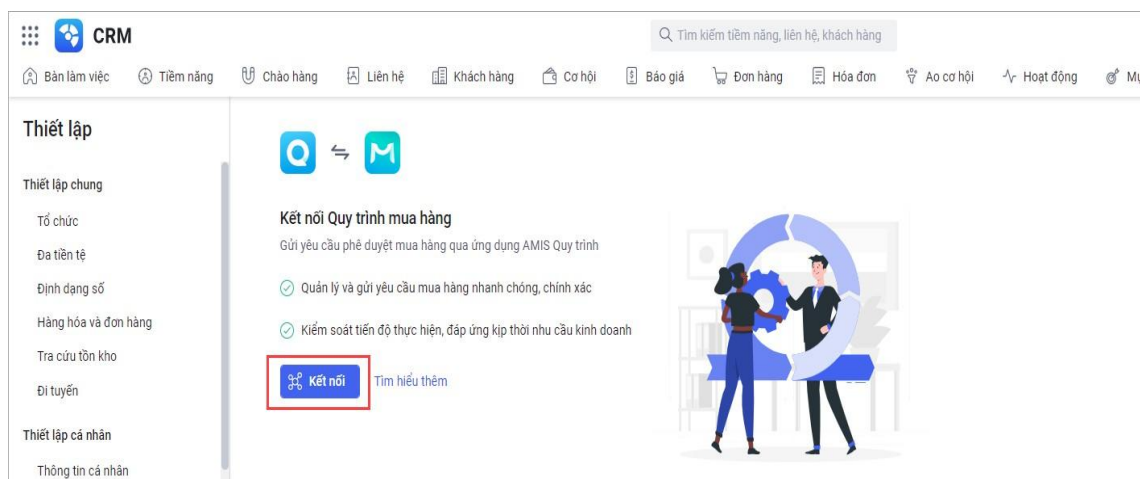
CRM

Tìm kiếm tiềm năng, liên hệ, khách hàng

Bàn làm việc | Tiềm năng | Chào hàng | Liên hệ | Khách hàng | Cơ hội | Báo giá | Đơn hàng | Hóa đơn | Ao cơ hội | Hoạt động | Mụ

Thiết lập

Thiết lập chung

Tổ chức

Đa tiền tệ

Định dạng số

Hàng hóa và đơn hàng

Tra cứu tồn kho

Đi tuyến

Thiết lập cá nhân

Thông tin cá nhân

Kết nối Quy trình mua hàng

Gửi yêu cầu phê duyệt mua hàng qua ứng dụng AMIS Quy trình

Quản lý và gửi yêu cầu mua hàng nhanh chóng, chính xác

Kiểm soát tiến độ thực hiện, đáp ứng kịp thời nhu cầu kinh doanh

Kết nối

Tìm hiểu thêm